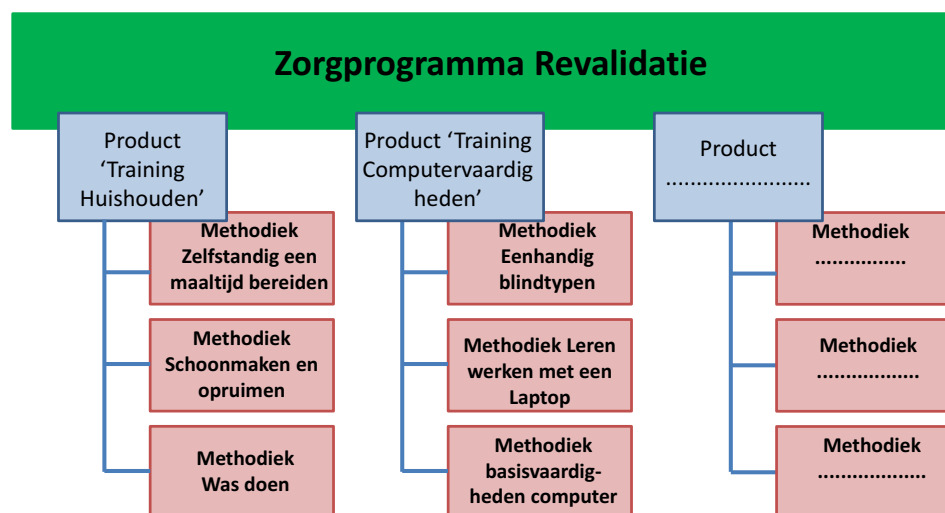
Zorgprogramma Revalidatie

Product 'Training Huishouden'

Methodiek Zelfstandig een maaltijd bereiden

Methodiek Schoonmaken en opruimen

Methodiek Was doen

Product 'Training Computervaardigheden'

Methodiek Eenhandig blindtypen

Methodiek Leren werken met een Laptop

Methodiek basisvaardigheden computer

Product ......................

Methodiek ...............

Methodiek ................

Methodiek .................